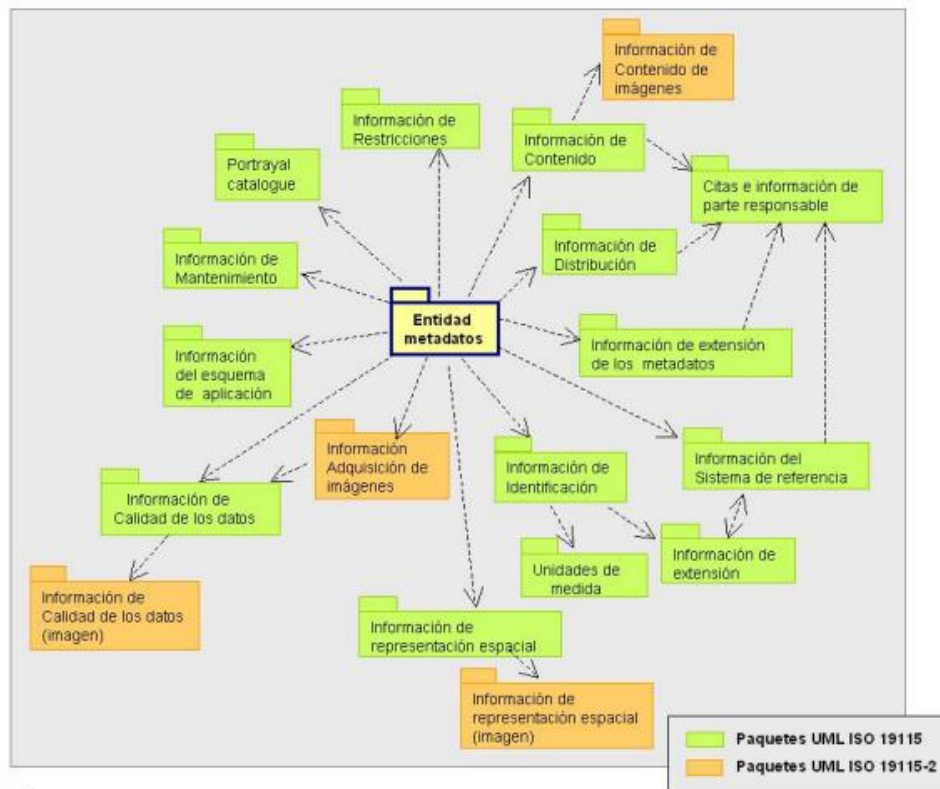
Información de Contenido de imágenes

Información de Restricciones

Información de Contenido

Portrayal catalogue

Citas e información de parte responsable

Información de Distribución

Información de Mantenimiento

Entidad metadatos

Información de extensión de los metadatos

Información del esquema de aplicación

Información Adquisición de imágenes

Información de Identificación

Información del Sistema de referencia

Información de Calidad de los datos

Unidades de medida

Información de extensión

Información de Calidad de los datos (imagen)

Información de representación espacial

Información de representación espacial (imagen)

Paquetes UML ISO 19115

Paquetes UML ISO 19115-2